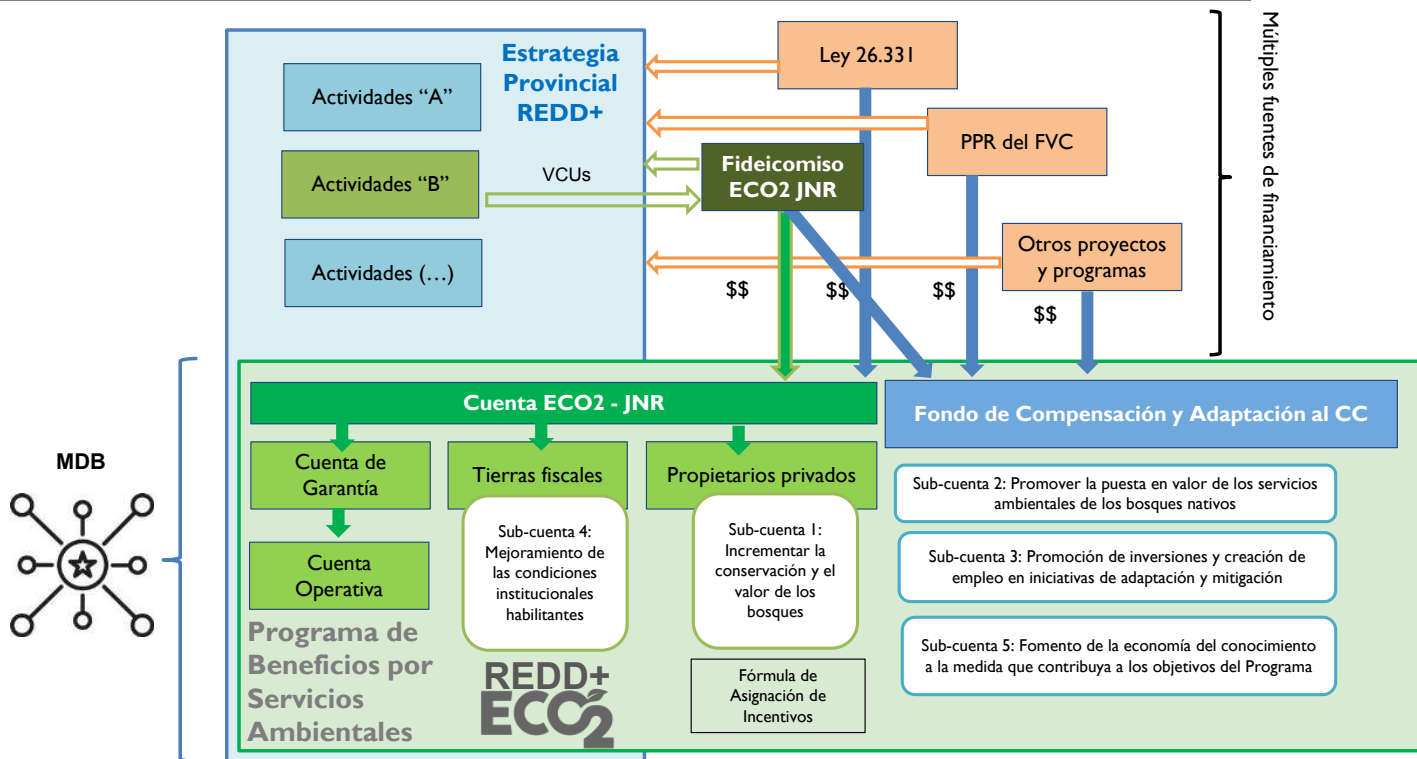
Estrategia Provincial REDD+

Actividades "A"

Actividades "B"

VCUs

Actividades (…)

Ley 26.331

PPR del FVC

Fideicomiso ECO2 JNR

Otros proyectos y programas

$$

$$

$$

$$

Múltiples fuentes de financiamiento

MDB

Cuenta ECO2 - JNR

Fondo de Compensación y Adaptación al CC

Cuenta de Garantía

Tierras fiscales

Propietarios privados

Cuenta Operativa

Sub-cuenta 4: Mejoramiento de las condiciones institucionales habilitantes

Sub-cuenta 1: Incrementar la conservación y el valor de los bosques

Sub-cuenta 2: Promover la puesta en valor de los servicios ambientales de los bosques nativos

Sub-cuenta 3: Promoción de inversiones y creación de empleo en iniciativas de adaptación y mitigación

Sub-cuenta 5: Fomento de la economía del conocimiento a la medida que contribuya a los objetivos del Programa

Programa de Beneficios por Servicios Ambientales

REDD+ ECO2

Fórmula de Asignación de Incentivos